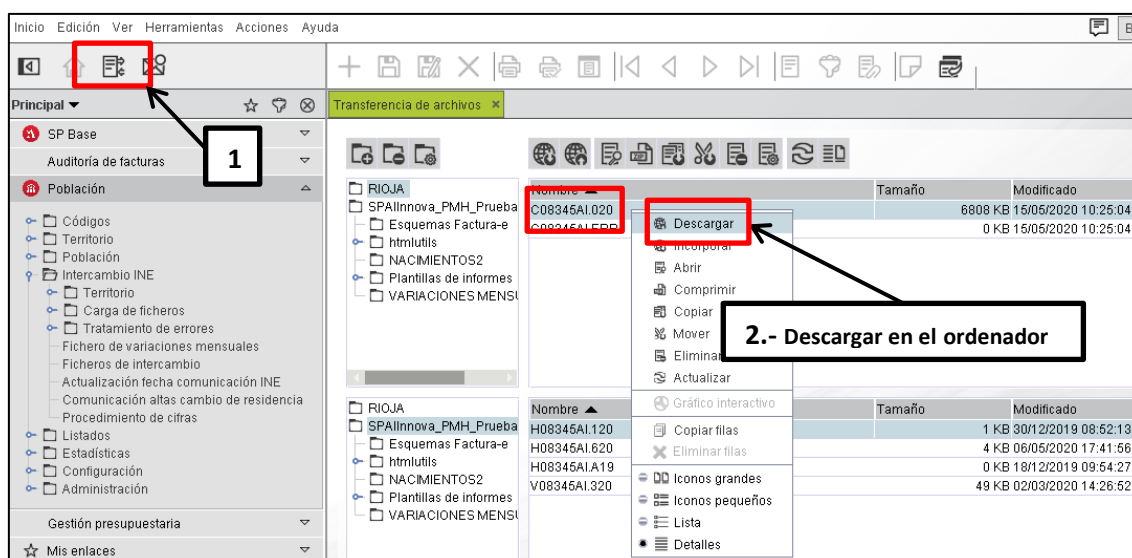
Inicio Edición Ver Herramientas Acciones Ayuda

Principal ▾

SP Base
Auditoría de facturas
Población

Códigos
Territorio
Población
Intercambio INE
Territorio
Carga de ficheros
Tratamiento de errores
Fichero de variaciones mensuales
Ficheros de intercambio
Actualización fecha comunicación INE
Comunicación altas cambio de residencia
Procedimiento de cifras
Listados
Estadísticas
Configuración
Administración

Gestión presupuestaria
Mis enlaces

1

Transferencia de archivos ×

RIOJA
SPAIInnova_PMH_Prueba
Esquemas Factura-e
htmlutils
NACIMIENTOS2
Plantillas de informes
VARIACIONES MENSU

| Nombre ▲ | Tamaño | Modificado |
|---|---|---|
| C08345AI.020 | 6808 KB | 15/05/2020 10:25:04 |
| C08345AI.ERR | 0 KB | 15/05/2020 10:25:04 |

Descargar
Incorporar
Abrir
Comprimir
Copiar
Mover
Eliminar
Actualizar
Gráfico interactivo
Copiar filas
Eliminar filas
Iconos grandes
Iconos pequeños
Lista
Detalles

2.- Descargar en el ordenador

RIOJA
SPAIInnova_PMH_Prueba
Esquemas Factura-e
htmlutils
NACIMIENTOS2
Plantillas de informes
VARIACIONES MENSU

| Nombre ▲ | Tamaño | Modificado |
|---|---|---|
| H08345AI.120 | 1 KB | 30/12/2019 08:52:13 |
| H08345AI.620 | 4 KB | 06/05/2020 17:41:56 |
| H08345AI.A19 | 0 KB | 18/12/2019 09:54:27 |
| V08345AI.320 | 49 KB | 02/03/2020 14:26:52 |